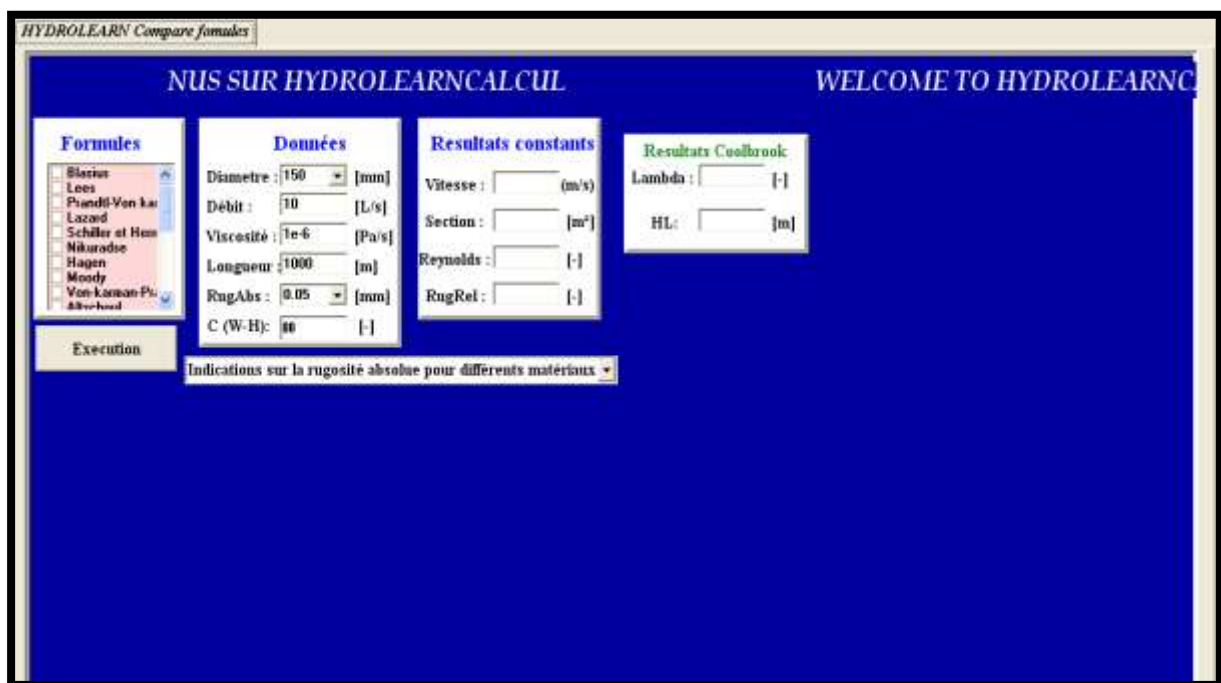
HYDROLEARN Compare fomules

NUS SUR HYDROLEARNCALCUL

WELCOME TO HYDROLEARNC

Formules

Blasius
Lees
Prandtl-Von ka
Lazard
Schiller et Hem
Nikuradse
Hagen
Moody
Von-karman-Pi
Altschoul

Execution

Données

Diametre : 150 [mm]
Débit : 10 [L/s]
Viscosité : 1e-6 [Pa/s]
Longueur : 1000 [m]
RugAbs : 0.05 [mm]
C (W-H): 80 [-]

Resultats constants

Vitesse : (m/s)
Section : [m²]
Reynolds : [-]
RugRel : [-]

Resultats Coolbrook

Lambda : [-]
HL: [m]

Indications sur la rugosité absolue pour différents matériaux